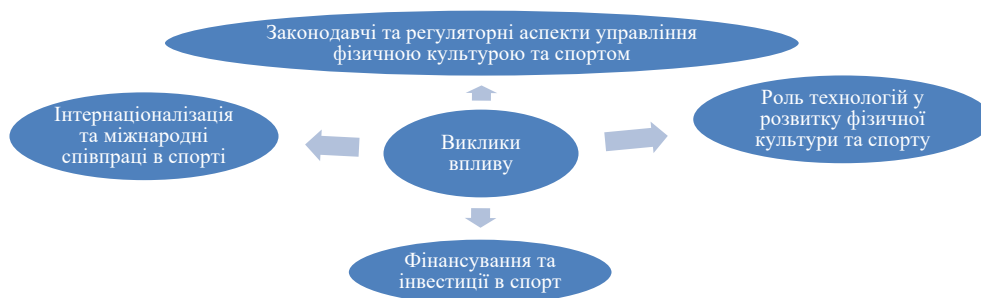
Законодавчі та регуляторні аспекти управління фізичною культурою та спортом

Інтернаціоналізація та міжнародні співпраці в спорті

Виклики впливу

Роль технологій у розвитку фізичної культури та спорту

Фінансування та інвестиції в спорт